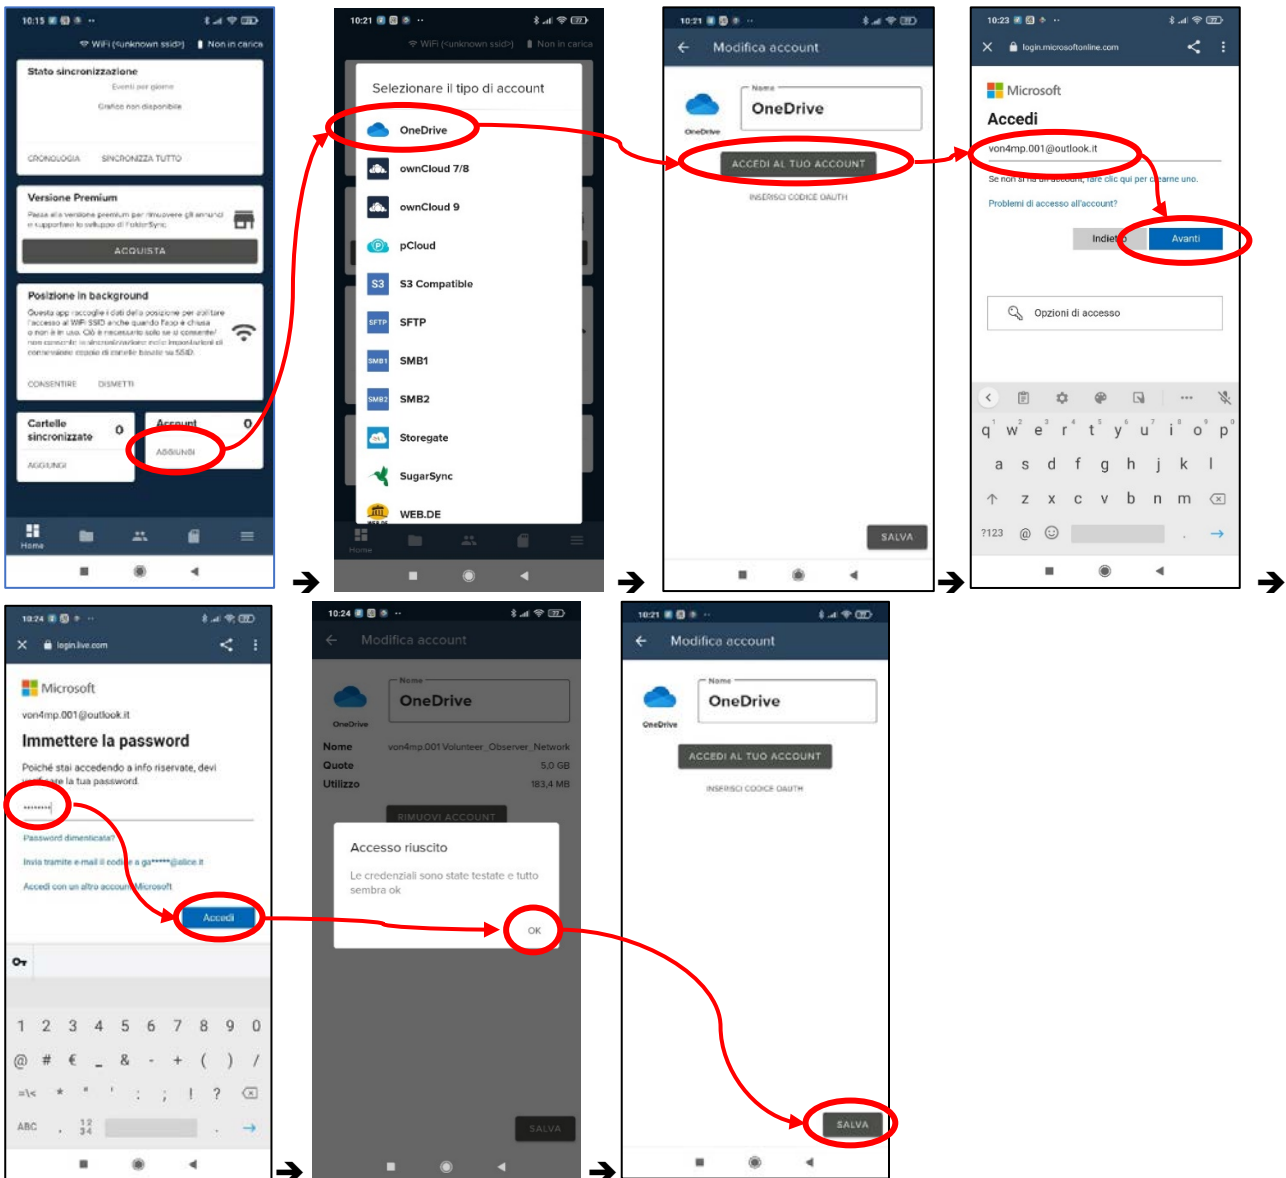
10:15

WiFi (<unknown ssid>) Non in carica

Stato sincronizzazione

Eventi per giorno

Grafico non disponibile

CRONOLOGIA SINCRONIZZA TUTTO

Versione Premium

Passa alla versione premium per rimuovere gli annunci e supportare lo sviluppo di FolderSync

ACQUISTA

Posizione in background

Questa app raccoglie i dati della posizione per abilitare l'accesso al WiFi SSID anche quando l'app è chiusa o non è in uso. Ciò è necessario solo se si consente/non consente la sincronizzazione nelle impostazioni di connessione oppure di cartelle basate su SSID.

CONSENTIRE DISMETTI

Cartelle sincronizzate 0

AGGIUNGI

Account 0

AGGIUNGI

Home

10:21

WiFi (<unknown ssid>) Non in carica

Selezionare il tipo di account

OneDrive

ownCloud 7/8

ownCloud 9

pCloud

S3 Compatible

SFTP

SMB1

SMB2

Storegate

SugarSync

WEB.DE

Home

10:21

Modifica account

Nome

OneDrive

OneDrive

ACCEDI AL TUO ACCOUNT

INSERISCI CODICE OAUTH

SALVA

10:23

login.microsoftonline.com

Microsoft

Accedi

von4mp.001@outlook.it

Se non si ha un account, fare clic qui per crearne uno.

Problemi di accesso all'account?

Indietro Avanti

Opzioni di accesso

q w e r t y u i o p
a s d f g h j k l
z x c v b n m
?123 @

10:24

login.live.com

Microsoft

von4mp.001@outlook.it

Immettere la password

Poiché stai accedendo a info riservate, devi verificare la tua password.

••••••••

Password dimenticata?

Invia tramite e-mail il codice a ga*****@alice.it

Accedi con un altro account Microsoft

Accedi

1 2 3 4 5 6 7 8 9 0
@ # € _ & - + ( ) /
=\< * " ' : ; ! ?
ABC , 1 2 3 4 .

10:24

Modifica account

Nome

OneDrive

OneDrive

Nome von4mp.001 Volunteer_Observer_Network

Quote 5,0 GB

Utilizzo 183,4 MB

RIMUOVI ACCOUNT

Accesso riuscito

Le credenziali sono state testate e tutto sembra ok

OK

SALVA

10:21

Modifica account

Nome

OneDrive

OneDrive

ACCEDI AL TUO ACCOUNT

INSERISCI CODICE OAUTH

SALVA